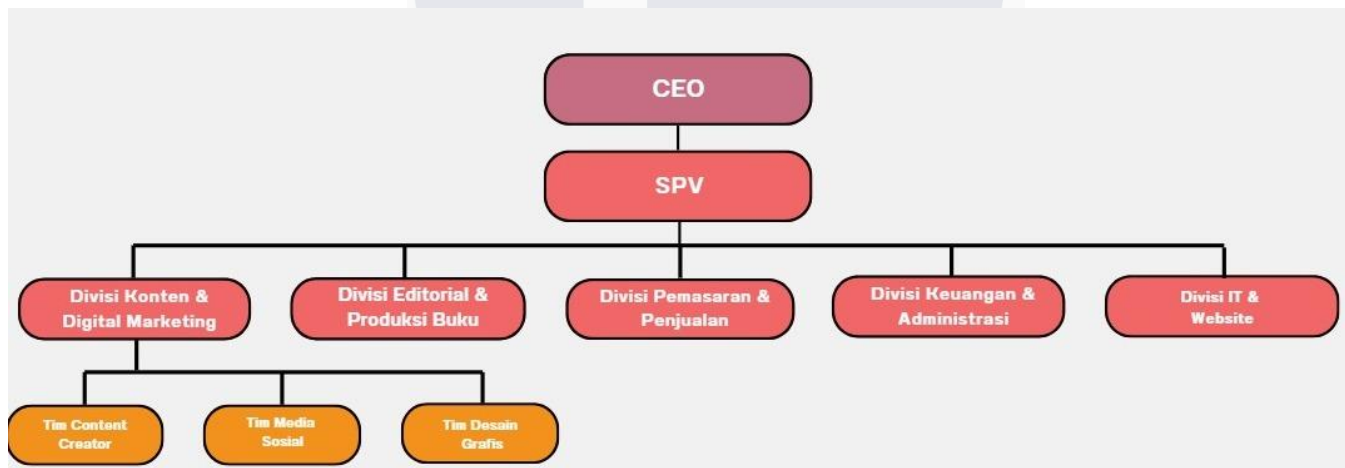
CEO

SPV

Divisi Konten & Digital Marketing

Divisi Editorial & Produksi Buku

Divisi Pemasaran & Penjualan

Divisi Keuangan & Administrasi

Divisi IT & Website

Tim Content Creator

Tim Media Sosial

Tim Desain Grafis